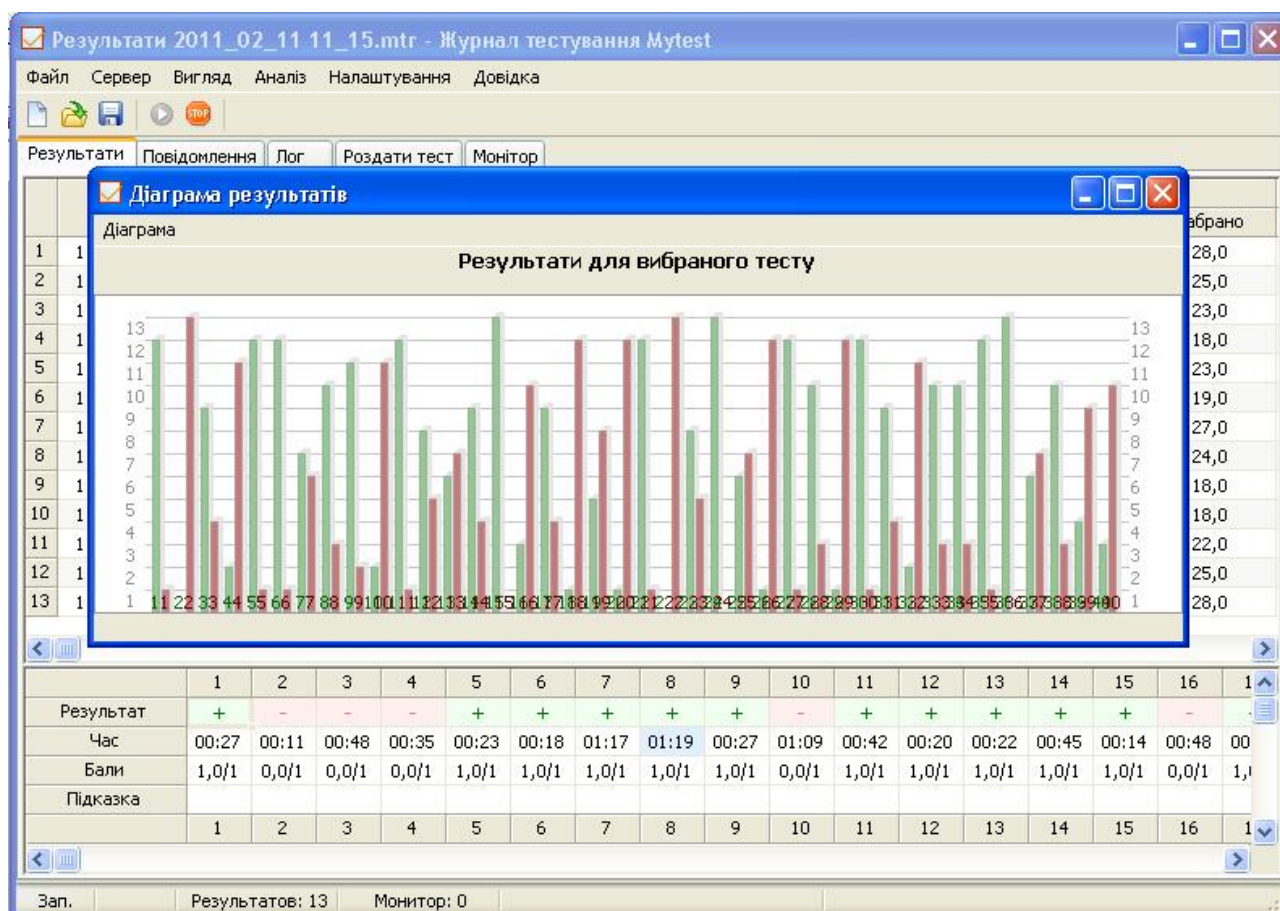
Результати 2011_02_11 11_15.mtr - Журнал тестування Mytest

Файл Сервер Вигляд Аналіз Налаштування Довідка

Результати Повідомлення Лог Роздати тест Монітор

Діаграма результатів

Діаграма

Результати для вибраного тесту

13 12 11 10 9 8 7 6 5 4 3 2 1

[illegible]

| | | ...брано |
|---|---|---|
| 1 | 1 | 28,0 |
| 2 | 1 | 25,0 |
| 3 | 1 | 23,0 |
| 4 | 1 | 18,0 |
| 5 | 1 | 23,0 |
| 6 | 1 | 19,0 |
| 7 | 1 | 27,0 |
| 8 | 1 | 24,0 |
| 9 | 1 | 18,0 |
| 10 | 1 | 18,0 |
| 11 | 1 | 22,0 |
| 12 | 1 | 25,0 |
| 13 | 1 | 28,0 |

| | 1 | 2 | 3 | 4 | 5 | 6 | 7 | 8 | 9 | 10 | 11 | 12 | 13 | 14 | 15 | 16 | 1 |
|---|---|---|---|---|---|---|---|---|---|---|---|---|---|---|---|---|---|
| Результат | + | - | - | - | + | + | + | + | + | - | + | + | + | + | + | - | |
| Час | 00:27 | 00:11 | 00:48 | 00:35 | 00:23 | 00:18 | 01:17 | 01:19 | 00:27 | 01:09 | 00:42 | 00:20 | 00:22 | 00:45 | 00:14 | 00:48 | 00 |
| Бали | 1,0/1 | 0,0/1 | 0,0/1 | 0,0/1 | 1,0/1 | 1,0/1 | 1,0/1 | 1,0/1 | 1,0/1 | 0,0/1 | 1,0/1 | 1,0/1 | 1,0/1 | 1,0/1 | 1,0/1 | 0,0/1 | 1,( |
| Підказка | | | | | | | | | | | | | | | | | |
| | 1 | 2 | 3 | 4 | 5 | 6 | 7 | 8 | 9 | 10 | 11 | 12 | 13 | 14 | 15 | 16 | 1 |

Зап. Результатов: 13 Монитор: 0